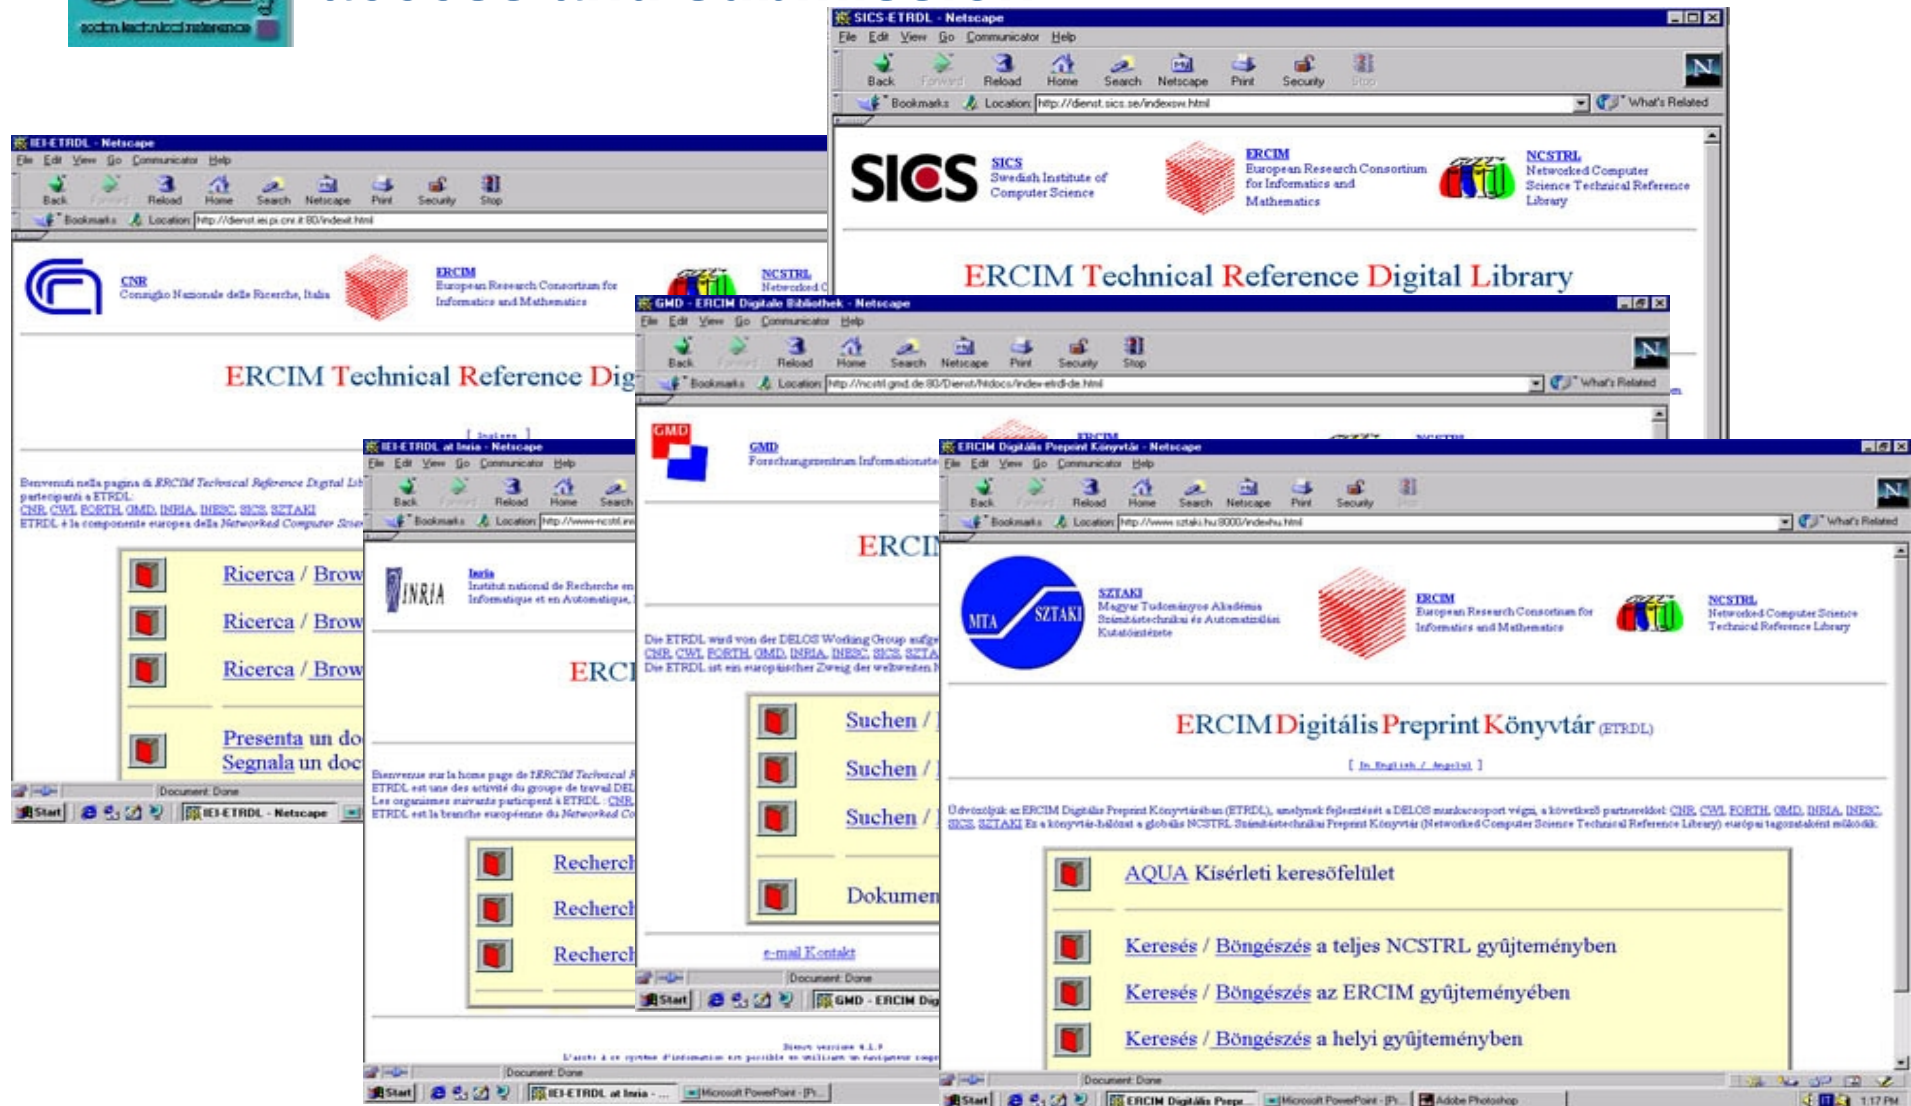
SICS-ETRDL - Netscape
File Edit View Go Communicator Help
Back Forward Reload Home Search Netscape Print Security Stop
Bookmarks Location: http://dienst.sics.se/indexsw.html What's Related

SICS
SICS Swedish Institute of Computer Science
ERCIM European Research Consortium for Informatics and Mathematics
NCSTRL Networked Computer Science Technical Reference Library

ERCIM Technical Reference Digital Library

IEI-ETRDL - Netscape
File Edit View Go Communicator Help
Back Forward Reload Home Search Netscape Print Security Stop
Bookmarks Location: http://dienst.iei.pi.cnr.it:80/indexit.html

CNR Consiglio Nazionale delle Ricerche, Italia
ERCIM European Research Consortium for Informatics and Mathematics
NCSTRL Networked C

ERCIM Technical Reference Dig

Benvenuti nella pagina di ERCIM Technical Reference Digital Lib
partecipanti a ETRDL:
CNR, CWI, FORTH, GMD, INRIA, INESC, SICS, SZTAKI
ETRDL è la componente europea della Networked Computer Scie

Ricerca / Brow
Ricerca / Brow
Ricerca / Brow
Presenta un do
Segnala un doc

Document: Done
Start IEI-ETRDL - Netscape

IEI-ETRDL at Inria - Netscape
File Edit View Go Communicator Help
Back Forward Reload Home Search
Bookmarks Location: http://www-ncstrl.in

INRIA
Inria Institut national de Recherche en Informatique et en Automatique,

ERC

Bienvenue sur la home page de l'ERCIM Technical R
ETRDL est une des activité du groupe de travail DEL
Les organismes suivants participent à ETRDL : CNR,
ETRDL est la branche européenne du Networked Co

Recherch
Recherch
Recherch

Document: Done
Start IEI-ETRDL at Inria - ... Microsoft PowerPoint - [P...

GMD - ERCIM Digitale Bibliothek - Netscape
File Edit View Go Communicator Help
Back Forward Reload Home Search Netscape Print Security Stop
Bookmarks Location: http://ncstrl.gmd.de:80/Dienst/htdocs/index-etrdl-de.html What's Related

GMD
GMD Forschungszentrum Informationste

ERCI

Die ETRDL wird von der DELOS Working Group aufge
CNR, CWI, FORTH, GMD, INRIA, INESC, SICS, SZTA
Die ETRDL ist ein europäischer Zweig der weltweiten N

Suchen /
Suchen /
Suchen /
Dokumen

e-mail Kontakt

Document: Done
Start GMD - ERCIM Dig

ERCIM Digitális Preprint Könyvtár - Netscape
File Edit View Go Communicator Help
Back Forward Reload Home Search Netscape Print Security Stop
Bookmarks Location: http://www.sztaki.hu:8000/indexhu.html What's Related

MTA SZTAKI
SZTAKI Magyar Tudományos Akadémia Számítástechnikai és Automatizálási Kutatóintézete
ERCIM European Research Consortium for Informatics and Mathematics
NCSTRL Networked Computer Science Technical Reference Library

ERCIM Digitális Preprint Könyvtár (ETRDL)

[ In English / Angolul ]

Üdvözöljük az ERCIM Digitális Preprint Könyvtárában (ETRDL), amelynek fejlesztését a DELOS munkacsoport végzi, a következő partnerekkel: CNR, CWI, FORTH, GMD, INRIA, INESC, SICS, SZTAKI Ez a könyvtár-hálózat a globális NCSTRL Számítástechnikai Preprint Könyvtár (Networked Computer Science Technical Reference Library) európai tagozataként működik.

AQUA Kísérleti keresőfelület
Keresés / Böngészés a teljes NCSTRL gyűjteményben
Keresés / Böngészés az ERCIM gyűjteményében
Keresés / Böngészés a helyi gyűjteményben

Document: Done
Start ERCIM Digitális Prepr... Microsoft PowerPoint - [P... Adobe Photoshop 1:17 PM